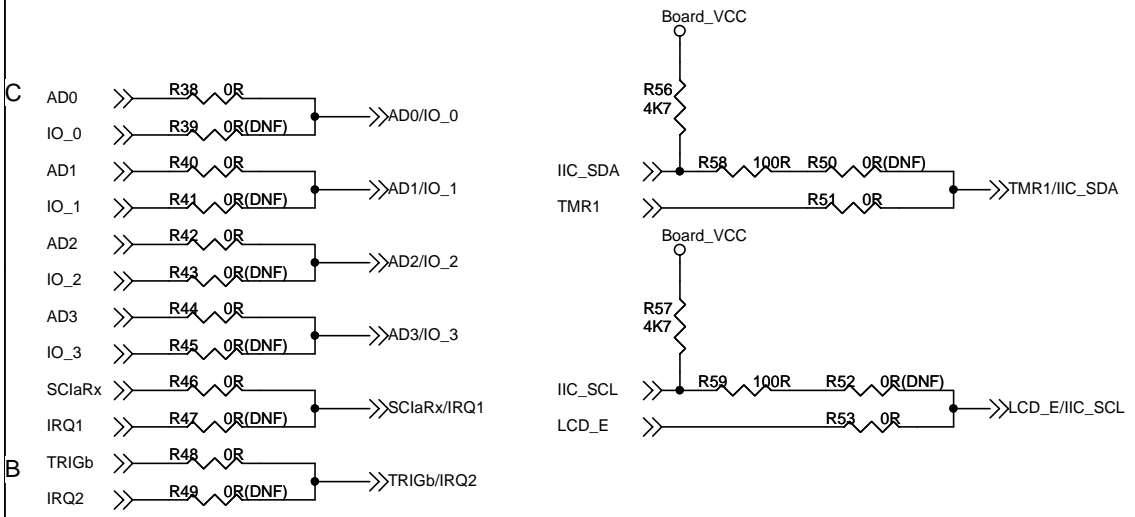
Board_VCC

C

AD0 R38 0R
IO_0 R39 0R(DNF)
AD0/IO_0

AD1 R40 0R
IO_1 R41 0R(DNF)
AD1/IO_1

AD2 R42 0R
IO_2 R43 0R(DNF)
AD2/IO_2

AD3 R44 0R
IO_3 R45 0R(DNF)
AD3/IO_3

SCIaRx R46 0R
IRQ1 R47 0R(DNF)
SCIaRx/IRQ1

B

TRIGb R48 0R
IRQ2 R49 0R(DNF)
TRIGb/IRQ2

R56
4K7

IIC_SDA R58 100R R50 0R(DNF)
TMR1 R51 0R
TMR1/IIC_SDA

Board_VCC

R57
4K7

IIC_SCL R59 100R R52 0R(DNF)
LCD_E R53 0R
LCD_E/IIC_SCL